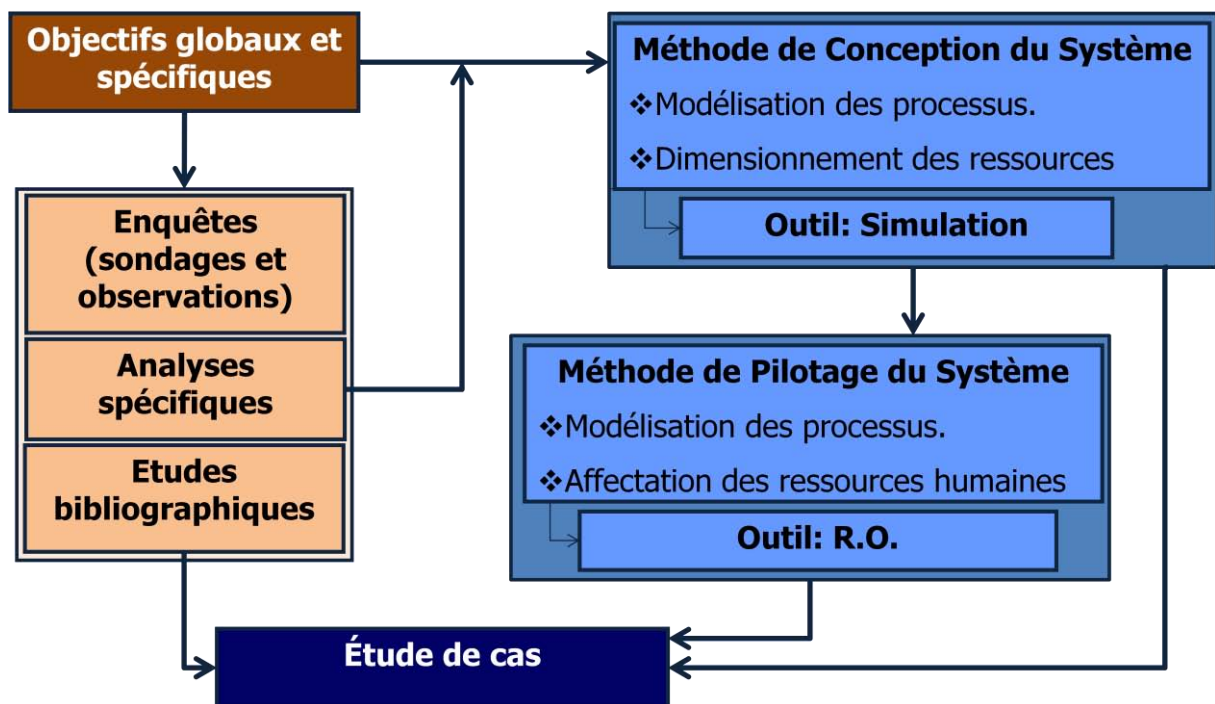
Objectifs globaux et spécifiques

Enquêtes (sondages et observations)

Analyses spécifiques

Etudes bibliographiques

Méthode de Conception du Système
❖Modélisation des processus.
❖Dimensionnement des ressources

Outil: Simulation

Méthode de Pilotage du Système
❖Modélisation des processus.
❖Affectation des ressources humaines

Outil: R.O.

Étude de cas